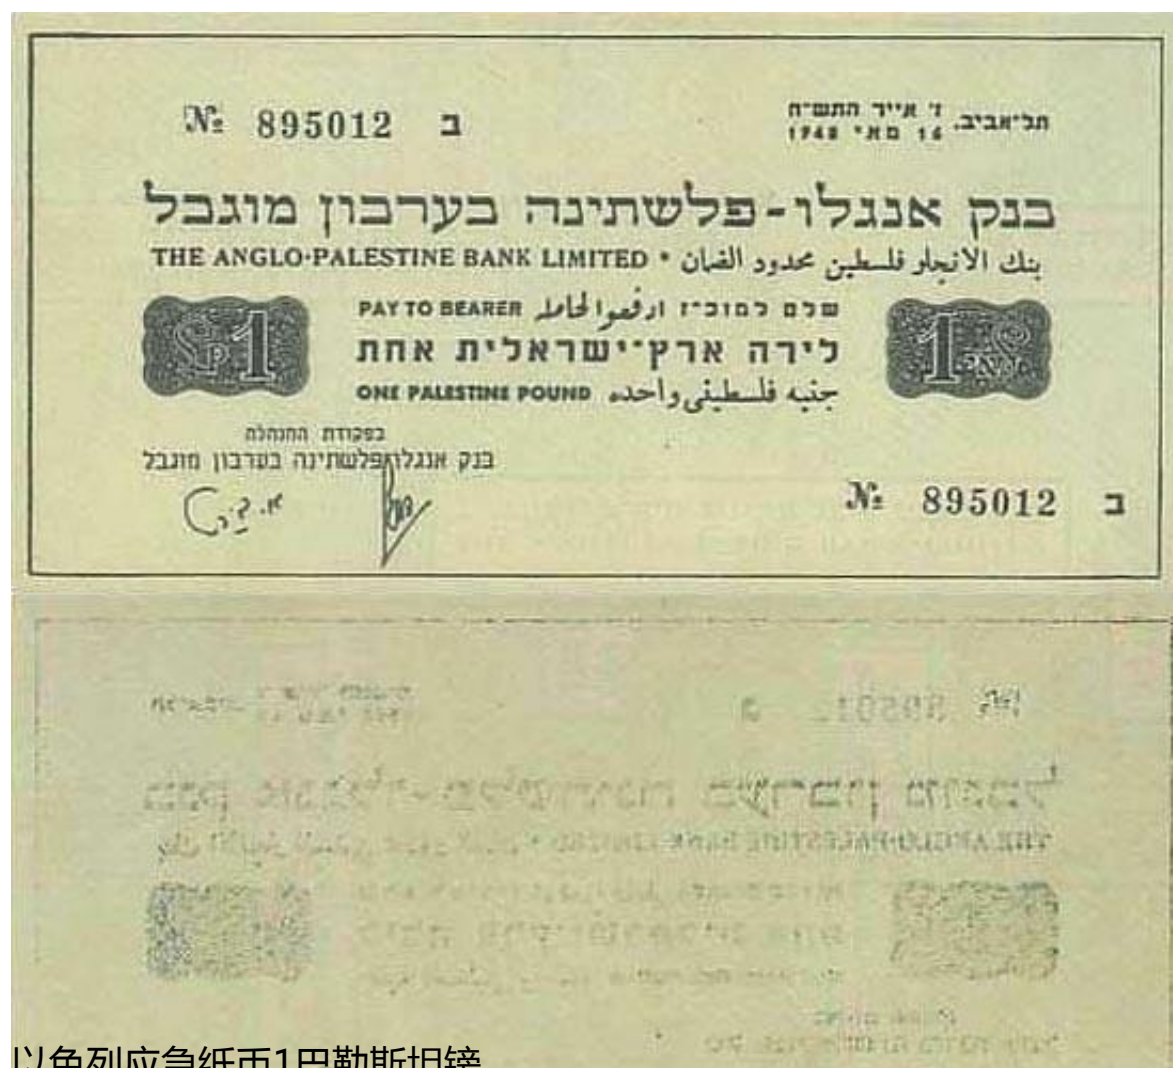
№ 895012 ב

תל־אביב, ד' אייר התש"ח
16 מאי 1948

בנק אנגלו-פלשתינה בערבון מוגבל
THE ANGLO-PALESTINE BANK LIMITED • بنك الانجلو فلسطين محدود الضمان

PAY TO BEARER ادفعوا لحامله שלם למוכ"ז
לירה ארץ־ישראלית אחת
ONE PALESTINE POUND جنيه فلسطيني واحد

1 1

בפקודת ההנהלה
בנק אנגלו־פלשתינה בערבון מוגבל

№ 895012 ב

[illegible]

以色列应急纸币1巴勒斯坦镑